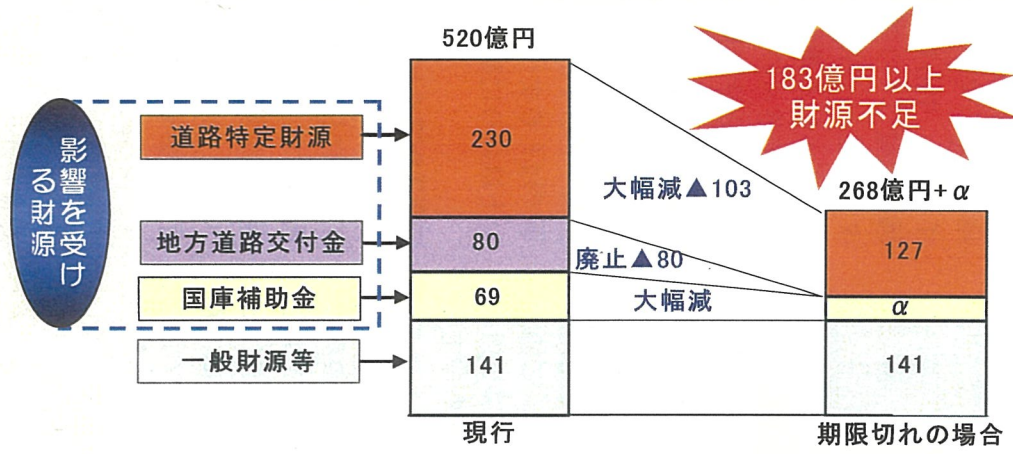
影響を受ける財源

道路特定財源

地方道路交付金

国庫補助金

一般財源等

520億円

230

80

69

141

現行

大幅減▲103

廃止▲80

大幅減

183億円以上財源不足

268億円+$\alpha$

127

$\alpha$

141

期限切れの場合